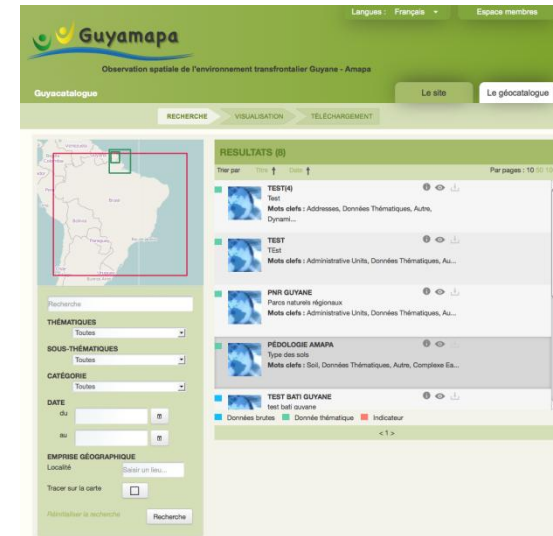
Langues : Français ▾ Espace membres

Guyamapa

Observation spatiale de l'environnement transfrontalier Guyane - Amapa

Guyacatalogue

Le site

Le géocatalogue

RECHERCHE

VISUALISATION

TÉLÉCHARGEMENT

Recherche

THÉMATIQUES

Toutes

SOUS-THÉMATIQUES

Toutes

CATÉGORIE

Toutes

DATE

du

au

EMPRISE GÉOGRAPHIQUE

Localité

Saisir un lieu...

Tracer sur la carte

Réinitialiser la recherche

Recherche

RESULTATS (6)

Trier par Titre ↑ Date ↑

Par pages : 10 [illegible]

TEST(4)
Test
Mots clefs : Addresses, Données Thématiques, Autre, Dynami...

TEST
TEst
Mots clefs : Administrative Units, Données Thématiques, Au...

PNR GUYANE
Parcs naturels régionaux
Mots clefs : Administrative Units, Données Thématiques, Au...

PÉDOLOGIE AMAPA
Type des sols
Mots clefs : Soil, Données Thématiques, Autre, Complexe Ea...

TEST BATI GUYANE
test bati guyane

Données brutes Donnée thématique Indicateur

< 1 >